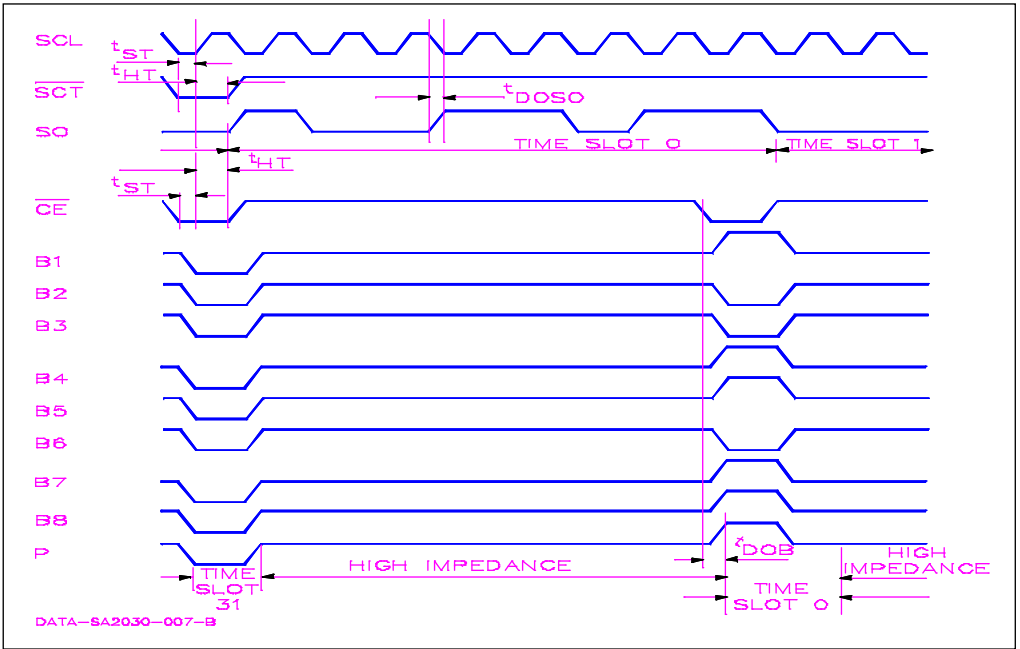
SCL

$t_{ST}$

$t_{HT}$

$\overline{SCT}$

$t_{DOSO}$

SO

TIME SLOT 0

TIME SLOT 1

$t_{HT}$

$t_{ST}$

$\overline{CE}$

B1

B2

B3

B4

B5

B6

B7

B8

P

$t_{DOB}$

TIME SLOT 31

HIGH IMPEDANCE

HIGH IMPEDANCE

TIME SLOT 0

DATA-SA2030-007-B